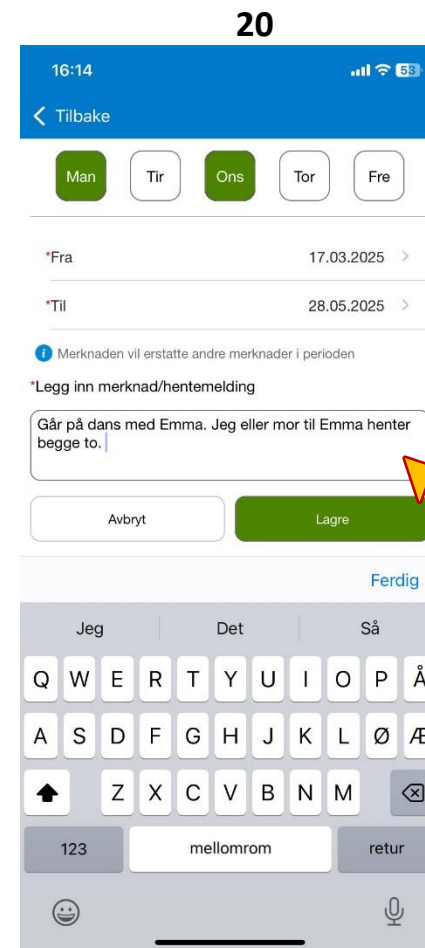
20

16:14

53

Tilbake

Man Tir Ons Tor Fre

*Fra 17.03.2025

*Til 28.05.2025

Merknaden vil erstatte andre merknader i perioden

*Legg inn merknad/hentemelding

Går på dans med Emma. Jeg eller mor til Emma henter begge to.

Avbryt

Lagre

Ferdig

Jeg Det Så

Q W E R T Y U I O P Å

A S D F G H J K L Ø Æ

Z X C V B N M

123 mellomrom retur